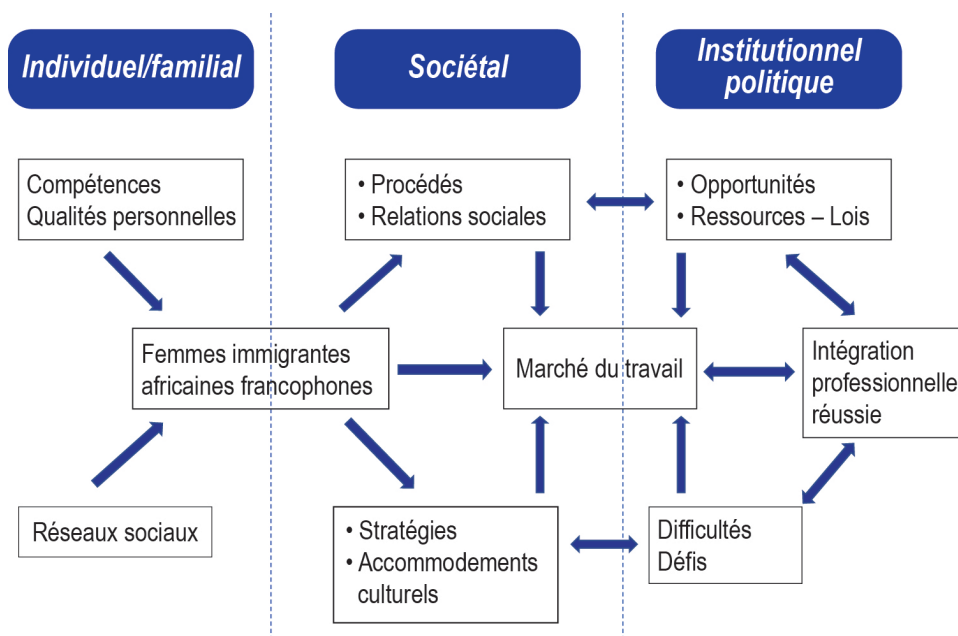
Individuel/familial

Sociétal

Institutionnel politique

Compétences
Qualités personnelles

• Procédés
• Relations sociales

• Opportunités
• Ressources – Lois

Femmes immigrantes africaines francophones

Marché du travail

Intégration professionnelle réussie

Réseaux sociaux

• Stratégies
• Accommodements culturels

Difficultés
Défis